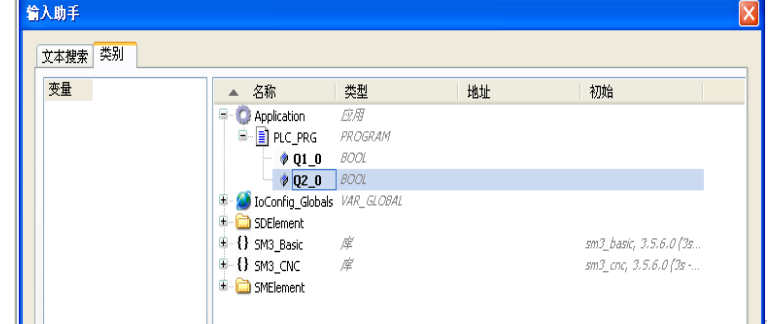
输入助手

文本搜索 类别

变量

| ▲ 名称 | 类型 | 地址 | 初始 |
|---|---|---|---|
| Application | 应用 | | |
| PLC_PRG | PROGRAM | | |
| Q1_0 | BOOL | | |
| Q2_0 | BOOL | | |
| IoConfig_Globals | VAR_GLOBAL | | |
| SDElement | | | |
| SM3_Basic | 库 | | sm3_basic, 3.5.6.0 (3s... |
| SM3_CNC | 库 | | sm3_cnc, 3.5.6.0 (3s -... |
| SMElement | | | |